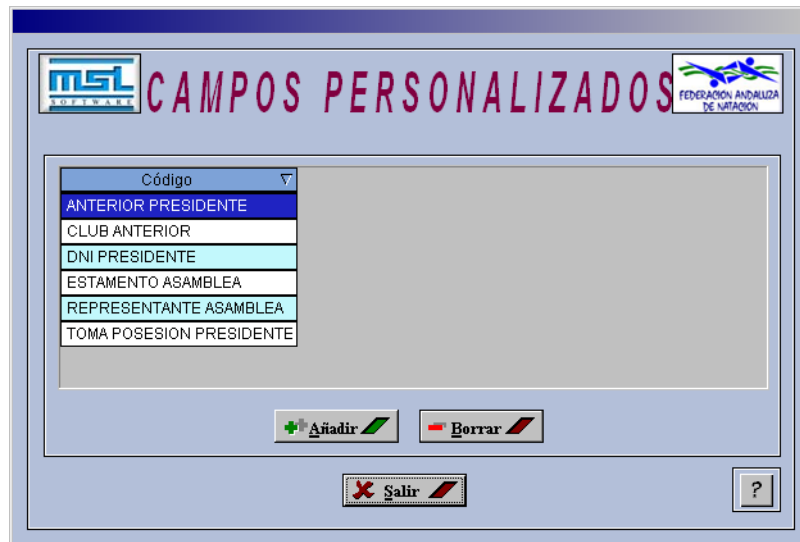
MSL SOFTWARE

CAMPOS PERSONALIZADOS

FEDERACION ANDALUZA DE NATACION

| Código |
|---|
| ANTERIOR PRESIDENTE |
| CLUB ANTERIOR |
| DNI PRESIDENTE |
| ESTAMENTO ASAMBLEA |
| REPRESENTANTE ASAMBLEA |
| TOMA POSESION PRESIDENTE |

Añadir

Borrar

Salir

?